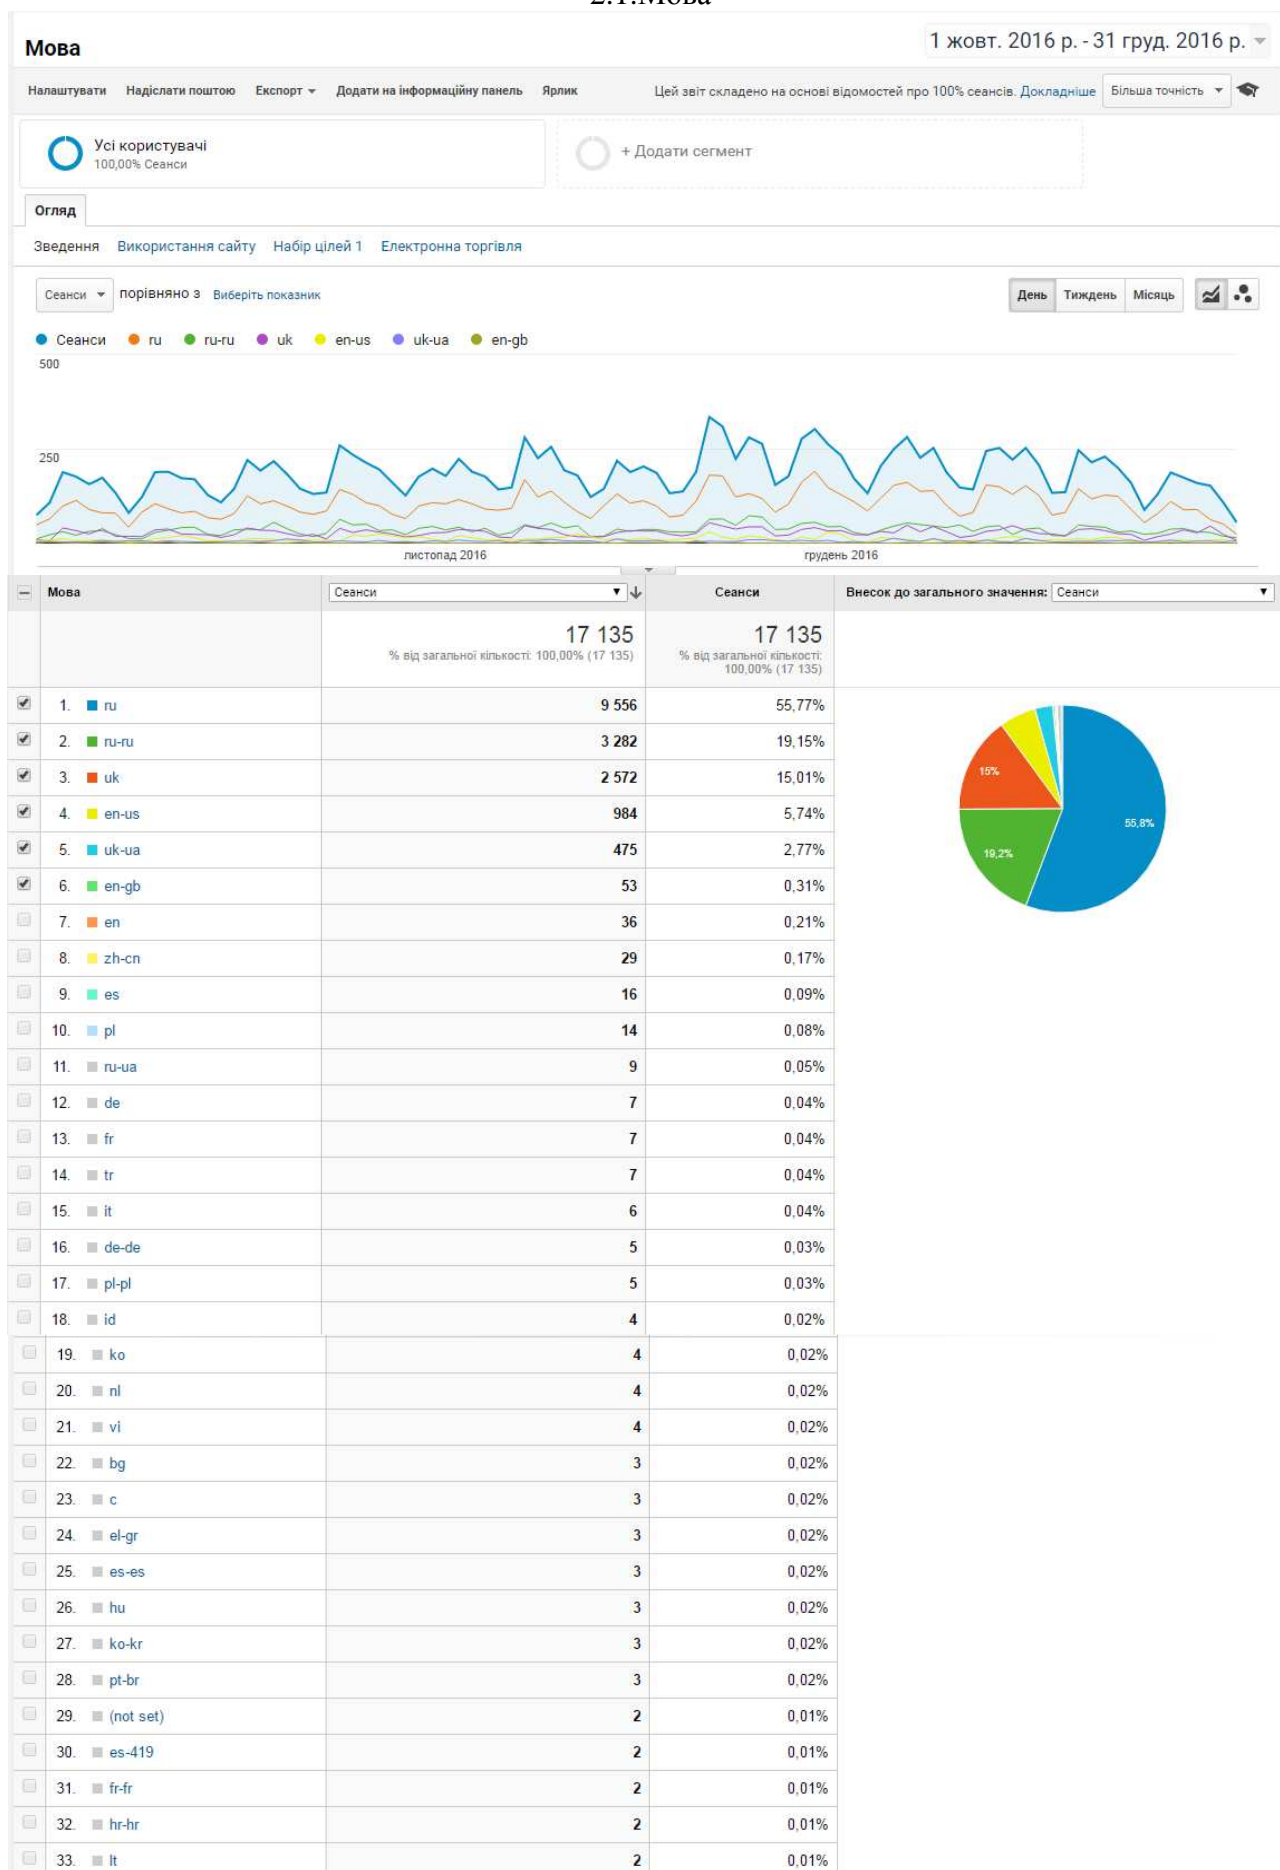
2.1.Мова

Мова

1 жовт. 2016 р. - 31 груд. 2016 р.

Налаштувати Надіслати поштою Експорт Додати на інформаційну панель Ярлик

Цей звіт складено на основі відомостей про 100% сеансів. Докладніше Більша точність

Усі користувачі
100,00% Сеанси

+ Додати сегмент

Огляд

Зведення Використання сайту Набір цілей 1 Електронна торгівля

Сеанси порівняно з Виберіть показник

День Тиждень Місяць

Сеанси ru ru-ru uk en-us uk-ua en-gb

500

250

листопад 2016 грудень 2016

| | Мова | Сеанси | Сеанси | Внесок до загального значення: Сеанси |
|---|---|---|---|---|
| | | 17 135 % від загальної кількості: 100,00% (17 135) | 17 135 % від загальної кількості: 100,00% (17 135) | |
| | 1. ru | 9 556 | 55,77% | |
| | 2. ru-ru | 3 282 | 19,15% | |
| | 3. uk | 2 572 | 15,01% | |
| | 4. en-us | 984 | 5,74% | |
| | 5. uk-ua | 475 | 2,77% | |
| | 6. en-gb | 53 | 0,31% | |
| | 7. en | 36 | 0,21% | |
| | 8. zh-cn | 29 | 0,17% | |
| | 9. es | 16 | 0,09% | |
| | 10. pl | 14 | 0,08% | |
| | 11. ru-ua | 9 | 0,05% | |
| | 12. de | 7 | 0,04% | |
| | 13. fr | 7 | 0,04% | |
| | 14. tr | 7 | 0,04% | |
| | 15. it | 6 | 0,04% | |
| | 16. de-de | 5 | 0,03% | |
| | 17. pl-pl | 5 | 0,03% | |
| | 18. id | 4 | 0,02% | |
| | 19. ko | 4 | 0,02% | |
| | 20. nl | 4 | 0,02% | |
| | 21. vi | 4 | 0,02% | |
| | 22. bg | 3 | 0,02% | |
| | 23. c | 3 | 0,02% | |
| | 24. el-gr | 3 | 0,02% | |
| | 25. es-es | 3 | 0,02% | |
| | 26. hu | 3 | 0,02% | |
| | 27. ko-kr | 3 | 0,02% | |
| | 28. pt-br | 3 | 0,02% | |
| | 29. (not set) | 2 | 0,01% | |
| | 30. es-419 | 2 | 0,01% | |
| | 31. fr-fr | 2 | 0,01% | |
| | 32. hr-hr | 2 | 0,01% | |
| | 33. lt | 2 | 0,01% | |

15%
55,8%
19,2%